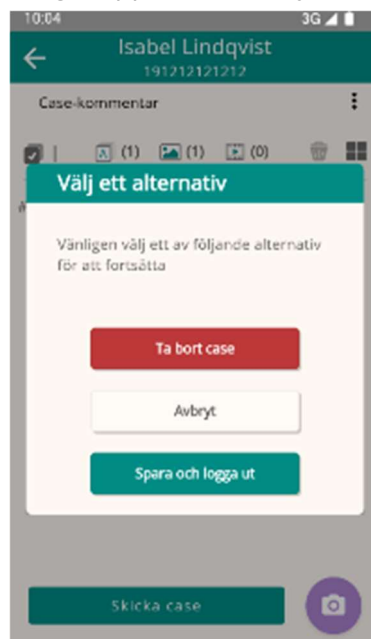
10:04
3G

Isabel Lindqvist
191212121212

Case-kommentar

(1) (1) (0)

Välj ett alternativ

Vänligen välj ett av följande alternativ för att fortsätta

Ta bort case

Avbryt

Spara och logga ut

Skicka case